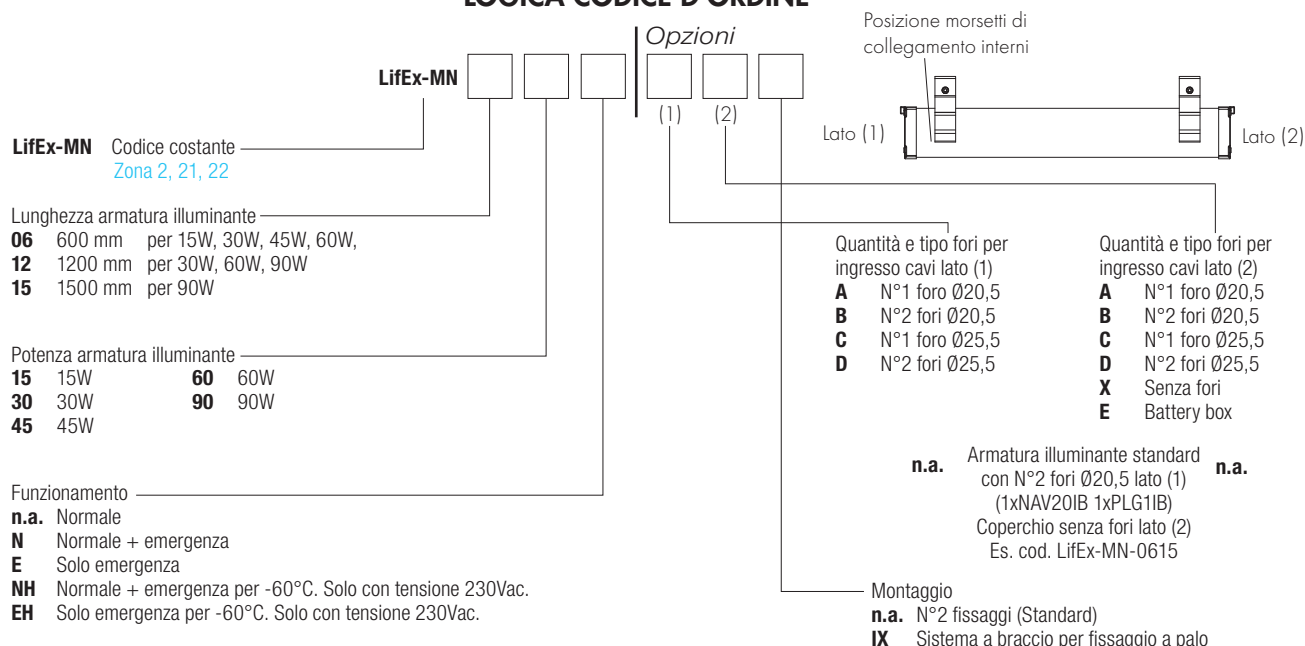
LOGICA CODICE D'ORDINE

LifEx-MN

Opzioni

(1) (2)

Posizione morsetti di collegamento interni

Lato (1)

Lato (2)

LifEx-MN Codice costante
Zona 2, 21, 22

Lunghezza armatura illuminante
06 600 mm per 15W, 30W, 45W, 60W,
12 1200 mm per 30W, 60W, 90W
15 1500 mm per 90W

Potenza armatura illuminante
15 15W
30 30W
45 45W
60 60W
90 90W

Funzionamento
n.a. Normale
N Normale + emergenza
E Solo emergenza
NH Normale + emergenza per -60°C. Solo con tensione 230Vac.
EH Solo emergenza per -60°C. Solo con tensione 230Vac.

Quantità e tipo fori per ingresso cavi lato (1)
A N°1 foro Ø20,5
B N°2 fori Ø20,5
C N°1 foro Ø25,5
D N°2 fori Ø25,5

Quantità e tipo fori per ingresso cavi lato (2)
A N°1 foro Ø20,5
B N°2 fori Ø20,5
C N°1 foro Ø25,5
D N°2 fori Ø25,5
X Senza fori
E Battery box

n.a. Armatura illuminante standard con N°2 fori Ø20,5 lato (1) (1xNAV20IB 1xPLG1IB) Coperchio senza fori lato (2) Es. cod. LifEx-MN-0615 n.a.

Montaggio
n.a. N°2 fissaggi (Standard)
IX Sistema a braccio per fissaggio a palo